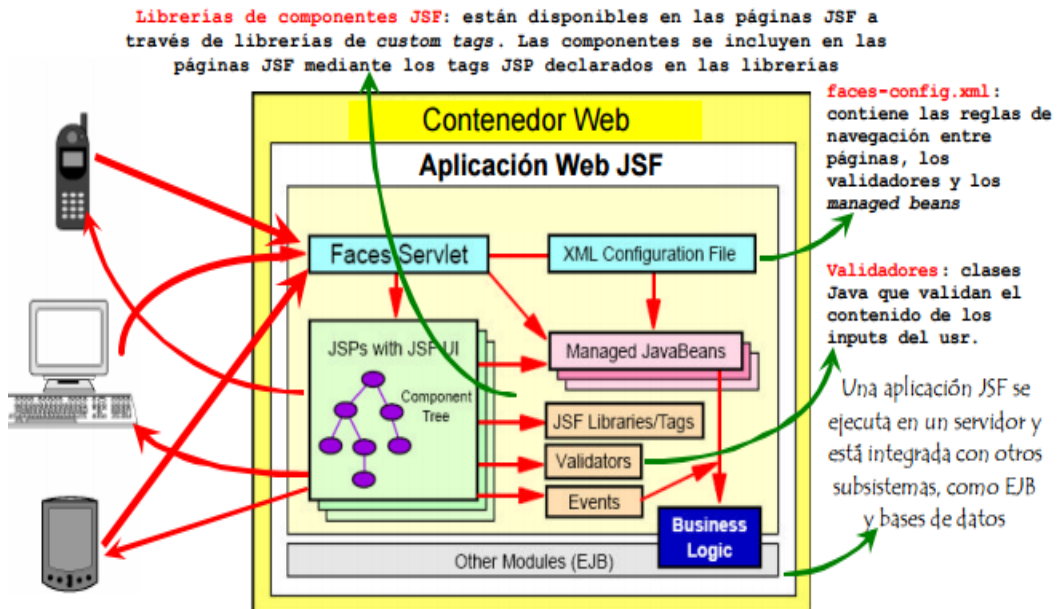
Librerías de componentes JSF: están disponibles en las páginas JSF a través de librerías de *custom tags*. Las componentes se incluyen en las páginas JSF mediante los tags JSP declarados en las librerías

faces-config.xml: contiene las reglas de navegación entre páginas, los validadores y los *managed beans*

Validadores: clases Java que validan el contenido de los inputs del usr.

Una aplicación JSF se ejecuta en un servidor y está integrada con otros subsistemas, como EJB y bases de datos

Contenedor Web

Aplicación Web JSF

Faces Servlet

XML Configuration File

JSPs with JSF UI

Component Tree

Managed JavaBeans

JSF Libraries/Tags

Validators

Events

Business Logic

Other Modules (EJB)